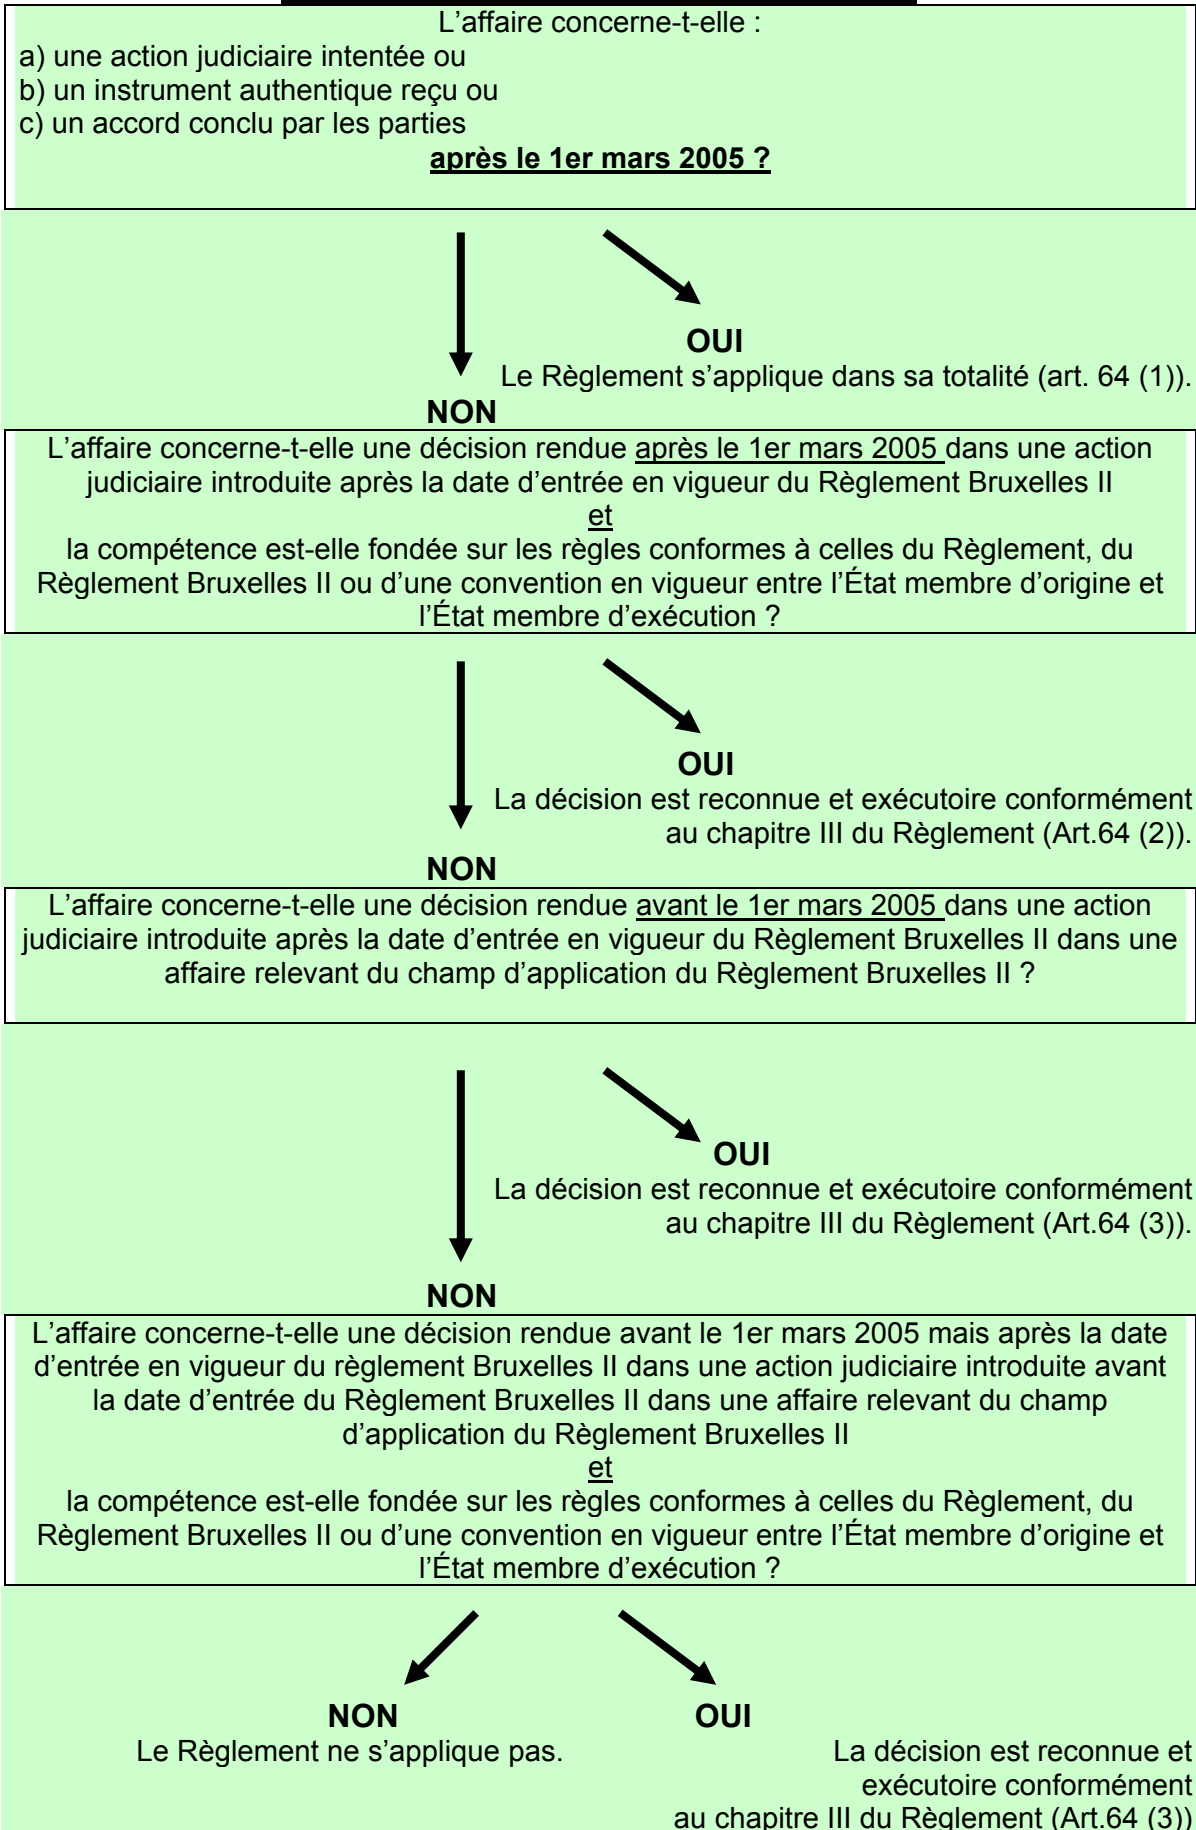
L’affaire concerne-t-elle :
a) une action judiciaire intentée ou
b) un instrument authentique reçu ou
c) un accord conclu par les parties
après le 1er mars 2005 ?

OUI
Le Règlement s’applique dans sa totalité (art. 64 (1)).

NON

L’affaire concerne-t-elle une décision rendue après le 1er mars 2005 dans une action judiciaire introduite après la date d’entrée en vigueur du Règlement Bruxelles II
et
la compétence est-elle fondée sur les règles conformes à celles du Règlement, du Règlement Bruxelles II ou d’une convention en vigueur entre l’État membre d’origine et l’État membre d’exécution ?

OUI
La décision est reconnue et exécutoire conformément au chapitre III du Règlement (Art.64 (2)).

NON

L’affaire concerne-t-elle une décision rendue avant le 1er mars 2005 dans une action judiciaire introduite après la date d’entrée en vigueur du Règlement Bruxelles II dans une affaire relevant du champ d’application du Règlement Bruxelles II ?

OUI
La décision est reconnue et exécutoire conformément au chapitre III du Règlement (Art.64 (3)).

NON

L’affaire concerne-t-elle une décision rendue avant le 1er mars 2005 mais après la date d’entrée en vigueur du règlement Bruxelles II dans une action judiciaire introduite avant la date d’entrée du Règlement Bruxelles II dans une affaire relevant du champ d’application du Règlement Bruxelles II
et
la compétence est-elle fondée sur les règles conformes à celles du Règlement, du Règlement Bruxelles II ou d’une convention en vigueur entre l’État membre d’origine et l’État membre d’exécution ?

NON
Le Règlement ne s’applique pas.

OUI
La décision est reconnue et exécutoire conformément au chapitre III du Règlement (Art.64 (3))